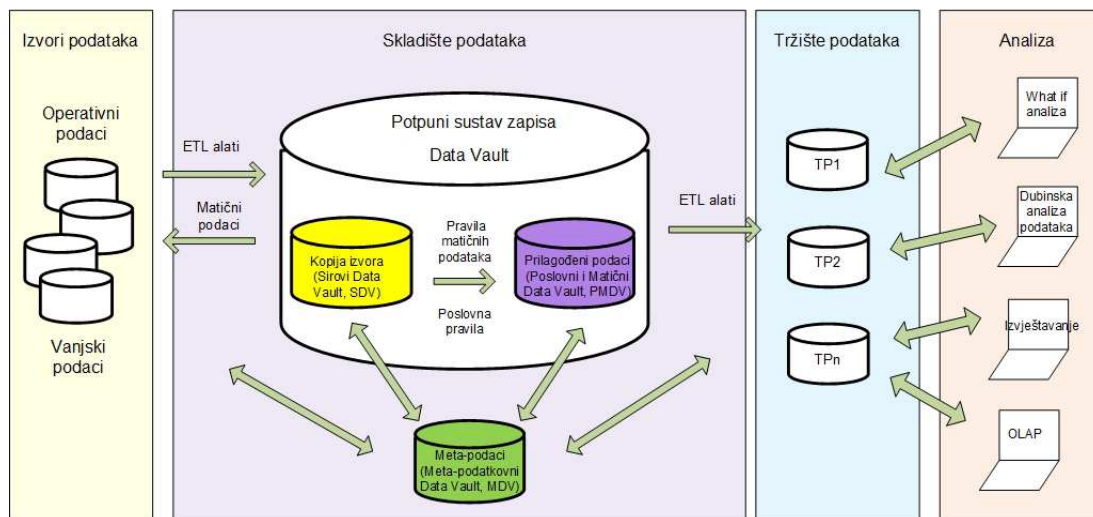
Izvori podataka

Operativni podaci

Vanjski podaci

ETL alati

Matični podaci

Skladište podataka

Potpuni sustav zapisa

Data Vault

Kopija izvora (Sirovi Data Vault, SDV)

Pravila matičnih podataka

Poslovna pravila

Prilagođeni podaci (Poslovni i Matični Data Vault, PMDV)

Meta-podaci (Meta-podatkovni Data Vault, MDV)

ETL alati

Tržište podataka

TP1

TP2

TPn

Analiza

What if analiza

Dubinska analiza podataka

Izvještavanje

OLAP